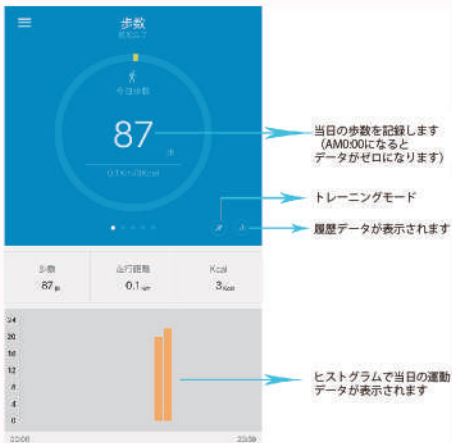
歩数
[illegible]

今日歩数

87
歩

0.1Km/3Kcal

当日の歩数を記録します（AM0:00になるとデータがゼロになります）

トレーニングモード

履歴データが表示されます

歩数
87歩

歩行距離
0.1km

Kcal
3Kcal

24
20
16
12
8
4
0

00:00
23:59

ヒストグラムで当日の運動データが表示されます